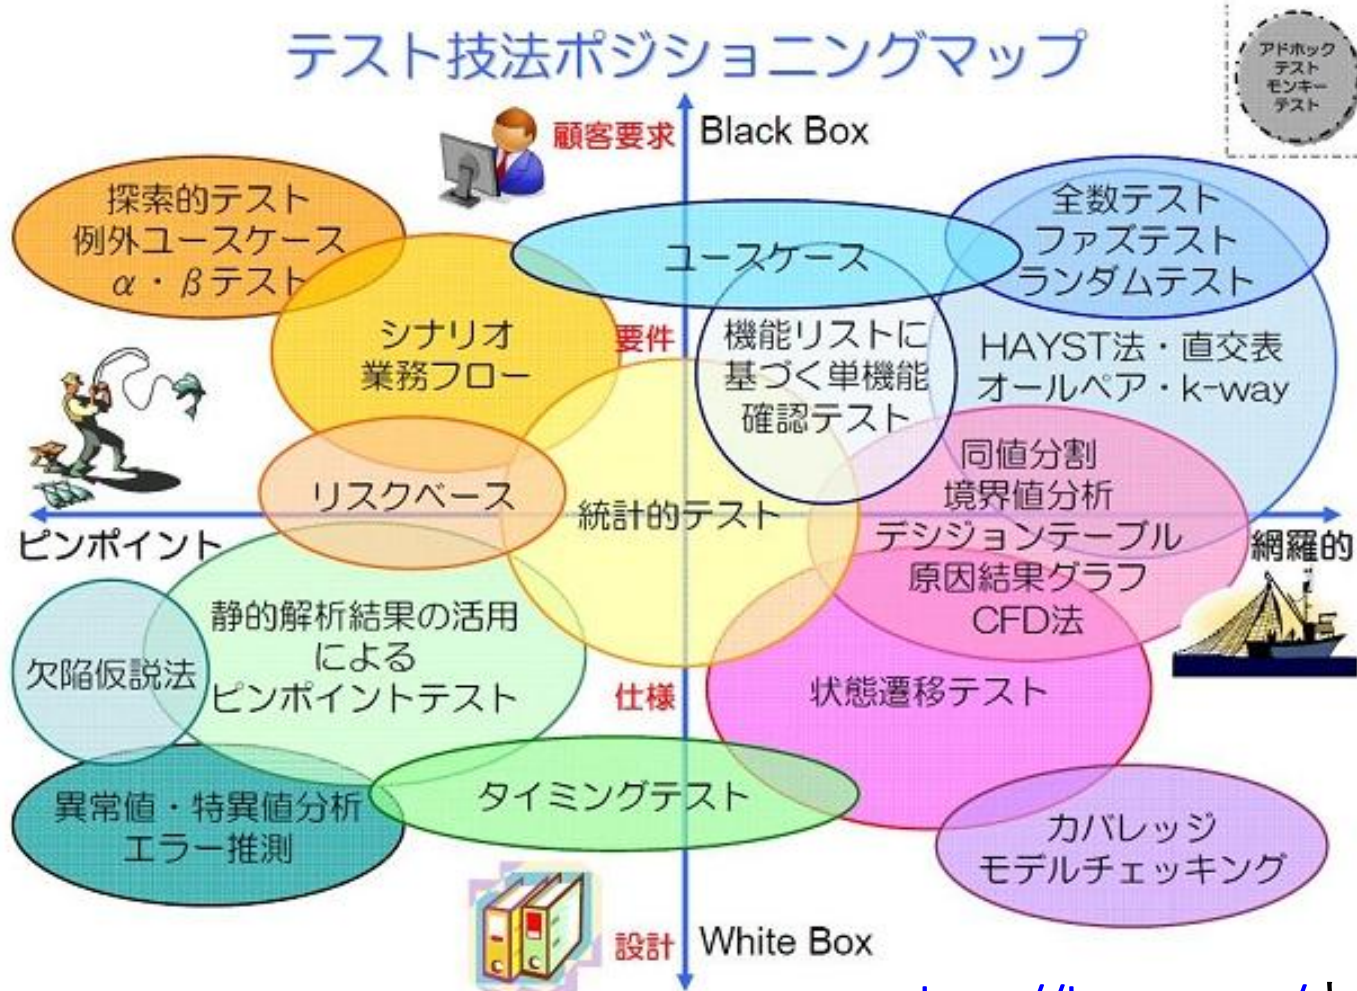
テスト技法ポジショニングマップ

アドホックテスト
モンキーテスト

顧客要求 Black Box

探索的テスト
例外ユースケース
α・βテスト

ユースケース

全数テスト
ファズテスト
ランダムテスト

シナリオ
業務フロー

要件

機能リストに
基づく単機能
確認テスト

HAYST法・直交表
オールペア・k-way

同値分割
境界値分析
デシジョンテーブル
原因結果グラフ
CFD法

リスクベース

統計的テスト

ピンポイント

網羅的

静的解析結果の活用
による
ピンポイントテスト

欠陥仮説法

仕様

状態遷移テスト

異常値・特異値分析
エラー推測

タイミングテスト

カバレッジ
モデルチェッキング

設計 White Box

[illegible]